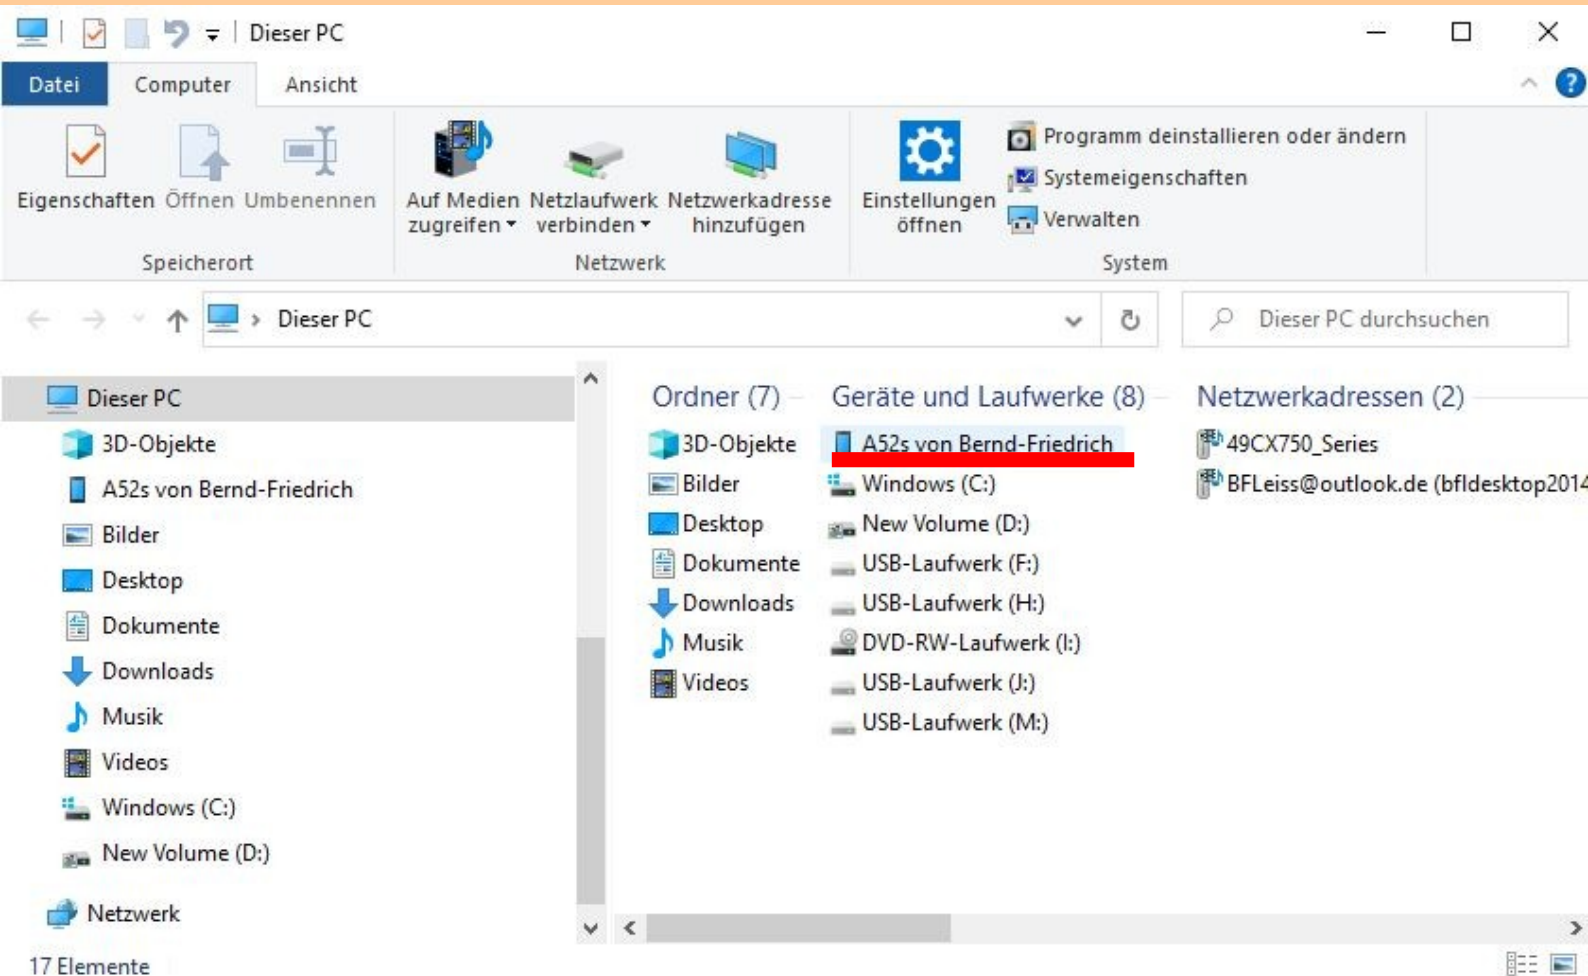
Dieser PC

Datei Computer Ansicht

Eigenschaften Öffnen Umbenennen
Speicherort

Auf Medien zugreifen Netzlaufwerk verbinden Netzwerkadresse hinzufügen
Netzwerk

Einstellungen öffnen
Programm deinstallieren oder ändern
Systemeigenschaften
Verwalten
System

Dieser PC
Dieser PC durchsuchen

Dieser PC
3D-Objekte
A52s von Bernd-Friedrich
Bilder
Desktop
Dokumente
Downloads
Musik
Videos
Windows (C:)
New Volume (D:)
Netzwerk

Ordner (7)
3D-Objekte
Bilder
Desktop
Dokumente
Downloads
Musik
Videos

Geräte und Laufwerke (8)
A52s von Bernd-Friedrich
Windows (C:)
New Volume (D:)
USB-Laufwerk (F:)
USB-Laufwerk (H:)
DVD-RW-Laufwerk (I:)
USB-Laufwerk (J:)
USB-Laufwerk (M:)

Netzwerkadressen (2)
49CX750_Series
BFLeiss@outlook.de (bfldesktop2014

17 Elemente